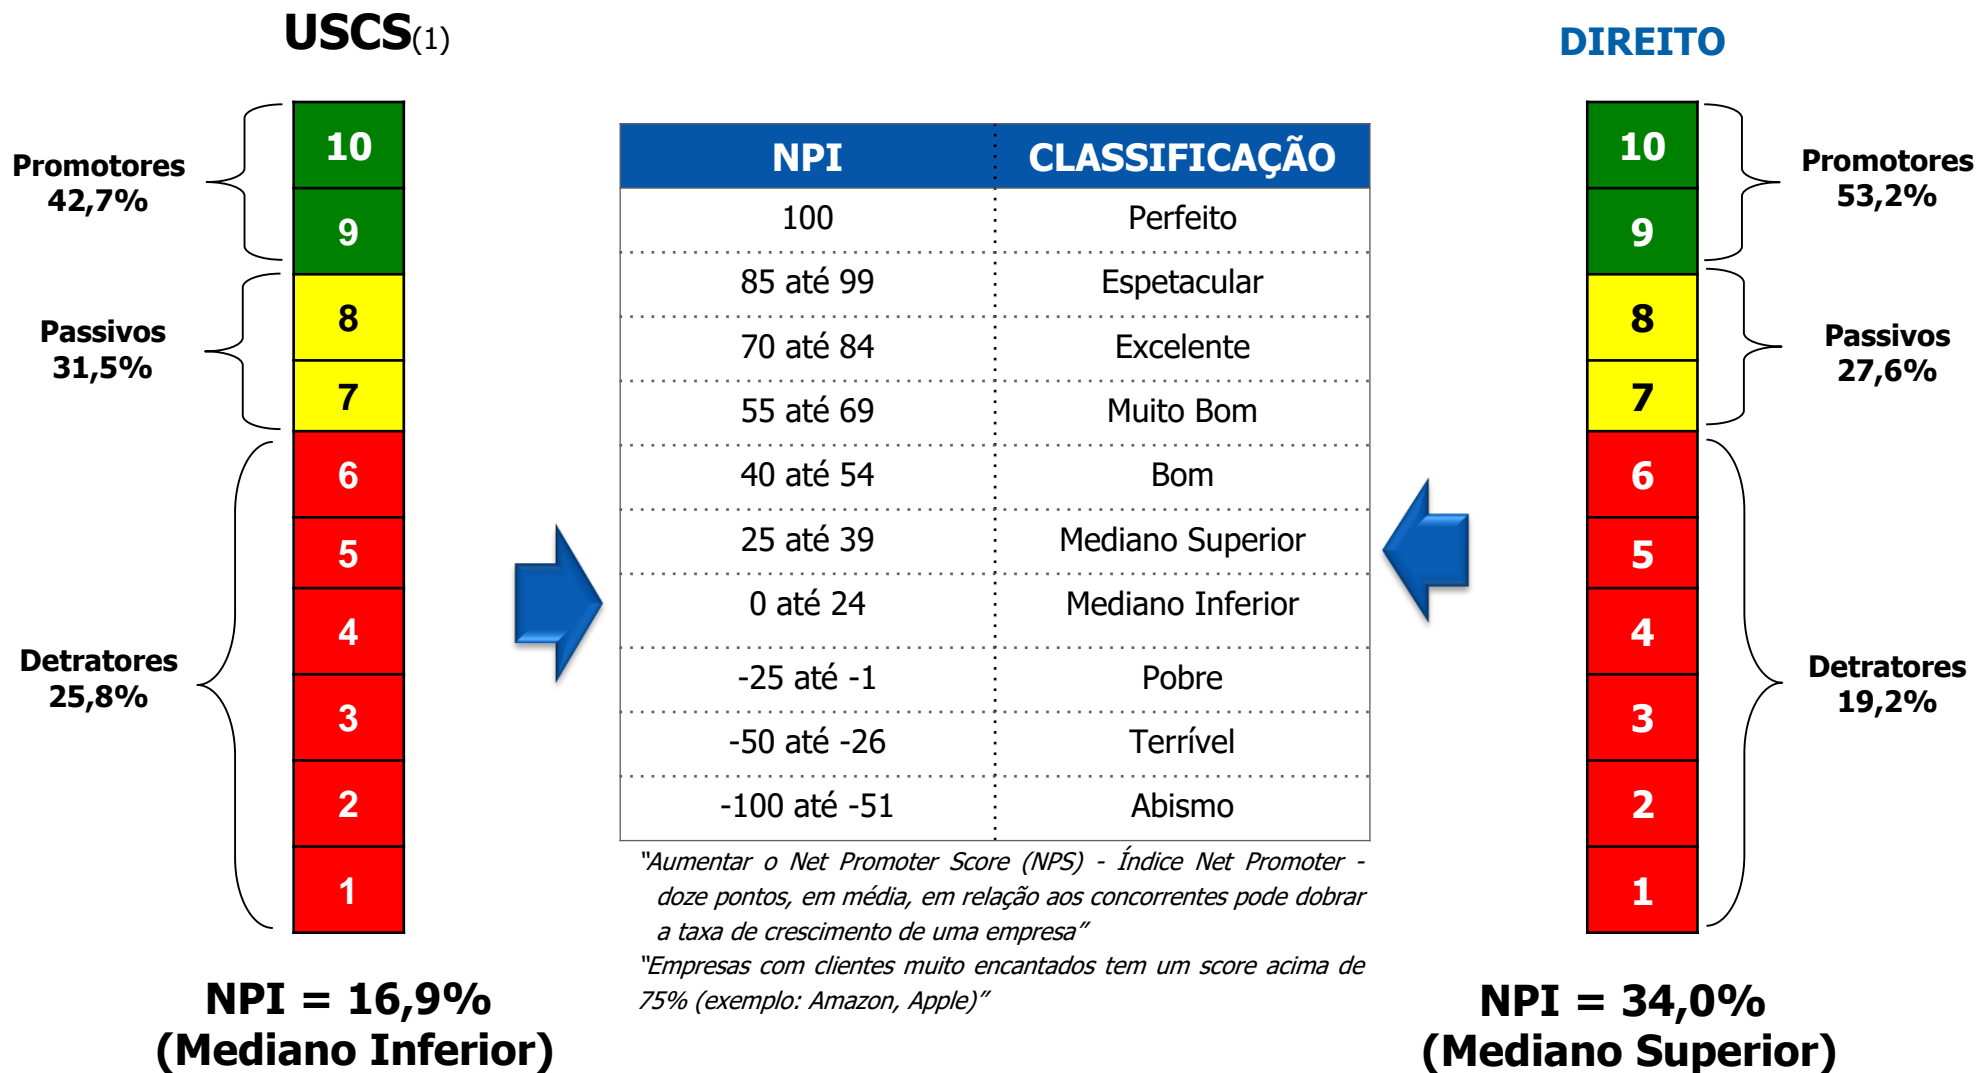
USCS(1)

Promotores 42,7%

Passivos 31,5%

Detratores 25,8%

10
9
8
7
6
5
4
3
2
1

NPI = 16,9% (Mediano Inferior)

| NPI | CLASSIFICAÇÃO |
|---|---|
| 100 | Perfeito |
| 85 até 99 | Espetacular |
| 70 até 84 | Excelente |
| 55 até 69 | Muito Bom |
| 40 até 54 | Bom |
| 25 até 39 | Mediano Superior |
| 0 até 24 | Mediano Inferior |
| -25 até -1 | Pobre |
| -50 até -26 | Terrível |
| -100 até -51 | Abismo |

"Aumentar o Net Promoter Score (NPS) - Índice Net Promoter - doze pontos, em média, em relação aos concorrentes pode dobrar a taxa de crescimento de uma empresa"
"Empresas com clientes muito encantados tem um score acima de 75% (exemplo: Amazon, Apple)"

DIREITO

10
9
8
7
6
5
4
3
2
1

Promotores 53,2%

Passivos 27,6%

Detratores 19,2%

NPI = 34,0% (Mediano Superior)